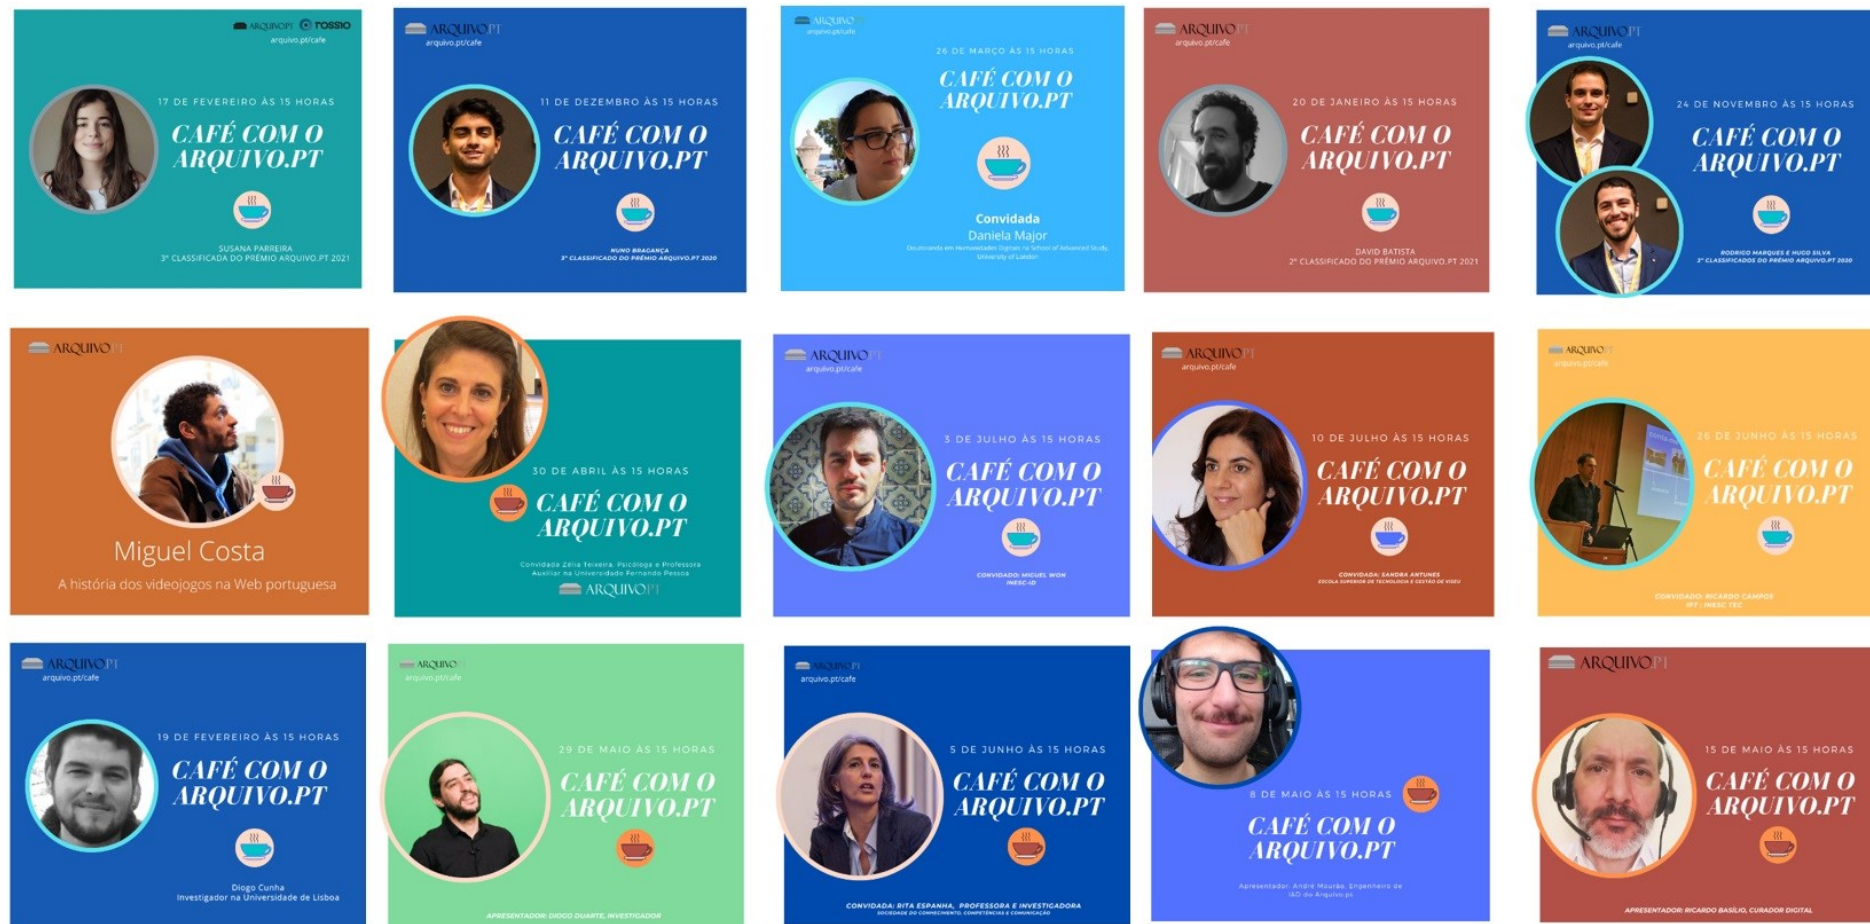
ARQUIVO.PT ROSSIO
arquivo.pt/cafe
17 DE FEVEREIRO ÀS 15 HORAS
CAFÉ COM O ARQUIVO.PT
SUSANA PARREIRA
3ª CLASSIFICADA DO PRÉMIO ARQUIVO.PT 2021

ARQUIVO.PT
arquivo.pt/cafe
11 DE DEZEMBRO ÀS 15 HORAS
CAFÉ COM O ARQUIVO.PT
NUNO BRAGANÇA
3º CLASSIFICADO DO PRÉMIO ARQUIVO.PT 2020

ARQUIVO.PT
arquivo.pt/cafe
26 DE MARÇO ÀS 15 HORAS
CAFÉ COM O ARQUIVO.PT
Convidada
Daniela Major
Doutoranda em Humanidades Digitais na School of Advanced Study, University of London

ARQUIVO.PT
arquivo.pt/cafe
20 DE JANEIRO ÀS 15 HORAS
CAFÉ COM O ARQUIVO.PT
DAVID BATISTA
2º CLASSIFICADO DO PRÉMIO ARQUIVO.PT 2021

ARQUIVO.PT
arquivo.pt/cafe
24 DE NOVEMBRO ÀS 15 HORAS
CAFÉ COM O ARQUIVO.PT
RODRIGO MARQUES E HUGO SILVA
2º CLASSIFICADOS DO PRÉMIO ARQUIVO.PT 2020

ARQUIVO.PT
Miguel Costa
A história dos videojogos na Web portuguesa

30 DE ABRIL ÀS 15 HORAS
CAFÉ COM O ARQUIVO.PT
Convidada Zélia Teixeira, Psicóloga e Professora Auxiliar na Universidade Fernando Pessoa
ARQUIVO.PT

ARQUIVO.PT
arquivo.pt/cafe
3 DE JULHO ÀS 15 HORAS
CAFÉ COM O ARQUIVO.PT
CONVIDADO: MIGUEL WON
INESC-ID

ARQUIVO.PT
arquivo.pt/cafe
10 DE JULHO ÀS 15 HORAS
CAFÉ COM O ARQUIVO.PT
CONVIDADA: SANDRA ANTUNES
ESCOLA SUPERIOR DE TECNOLOGIA E GESTÃO DE VISEU

ARQUIVO.PT
arquivo.pt/cafe
26 DE JUNHO ÀS 15 HORAS
CAFÉ COM O ARQUIVO.PT
CONVIDADO: RICARDO CAMPOS
IPT / INESC TEC

ARQUIVO.PT
arquivo.pt/cafe
19 DE FEVEREIRO ÀS 15 HORAS
CAFÉ COM O ARQUIVO.PT
Diogo Cunha
Investigador na Universidade de Lisboa

ARQUIVO.PT
arquivo.pt/cafe
29 DE MAIO ÀS 15 HORAS
CAFÉ COM O ARQUIVO.PT
APRESENTADOR: DIOGO DUARTE, INVESTIGADOR

ARQUIVO.PT
arquivo.pt/cafe
5 DE JUNHO ÀS 15 HORAS
CAFÉ COM O ARQUIVO.PT
CONVIDADA: RITA ESPANHA, PROFESSORA E INVESTIGADORA
SOCIEDADE DO CONHECIMENTO, COMPETÊNCIAS E COMUNICAÇÃO

8 DE MAIO ÀS 15 HORAS
CAFÉ COM O ARQUIVO.PT
Apresentador: André Mourão, Engenheiro de I&D do Arquivo.pt

ARQUIVO.PT
15 DE MAIO ÀS 15 HORAS
CAFÉ COM O ARQUIVO.PT
APRESENTADOR: RICARDO BASÍLIO, CURADOR DIGITAL